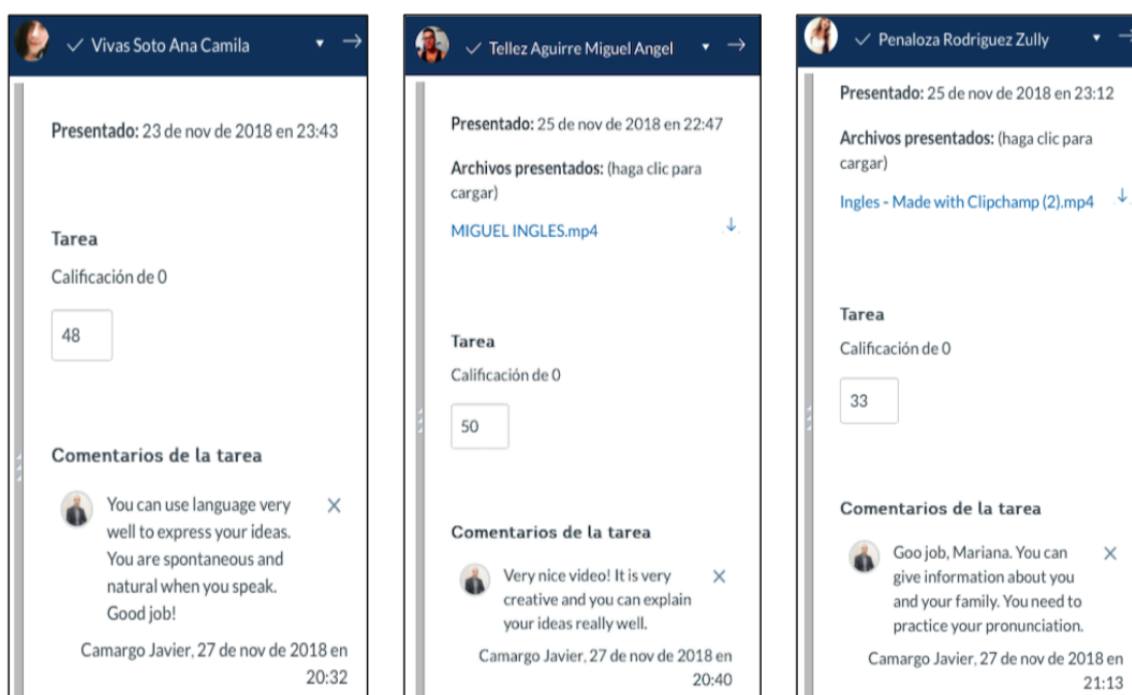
✓ Vivas Soto Ana Camila ▾ →

Presentado: 23 de nov de 2018 en 23:43

Tarea

Calificación de 0

48

Comentarios de la tarea

You can use language very well to express your ideas. You are spontaneous and natural when you speak. Good job! ×

Camargo Javier, 27 de nov de 2018 en 20:32

✓ Tellez Aguirre Miguel Angel ▾ →

Presentado: 25 de nov de 2018 en 22:47

Archivos presentados: (haga clic para cargar)

MIGUEL INGLES.mp4 ↓

Tarea

Calificación de 0

50

Comentarios de la tarea

Very nice video! It is very creative and you can explain your ideas really well. ×

Camargo Javier, 27 de nov de 2018 en 20:40

✓ Penaloza Rodriguez Zully ▾ →

Presentado: 25 de nov de 2018 en 23:12

Archivos presentados: (haga clic para cargar)

Ingles - Made with Clipchamp (2).mp4 ↓

Tarea

Calificación de 0

33

Comentarios de la tarea

Goo job, Mariana. You can give information about you and your family. You need to practice your pronunciation. ×

Camargo Javier, 27 de nov de 2018 en 21:13